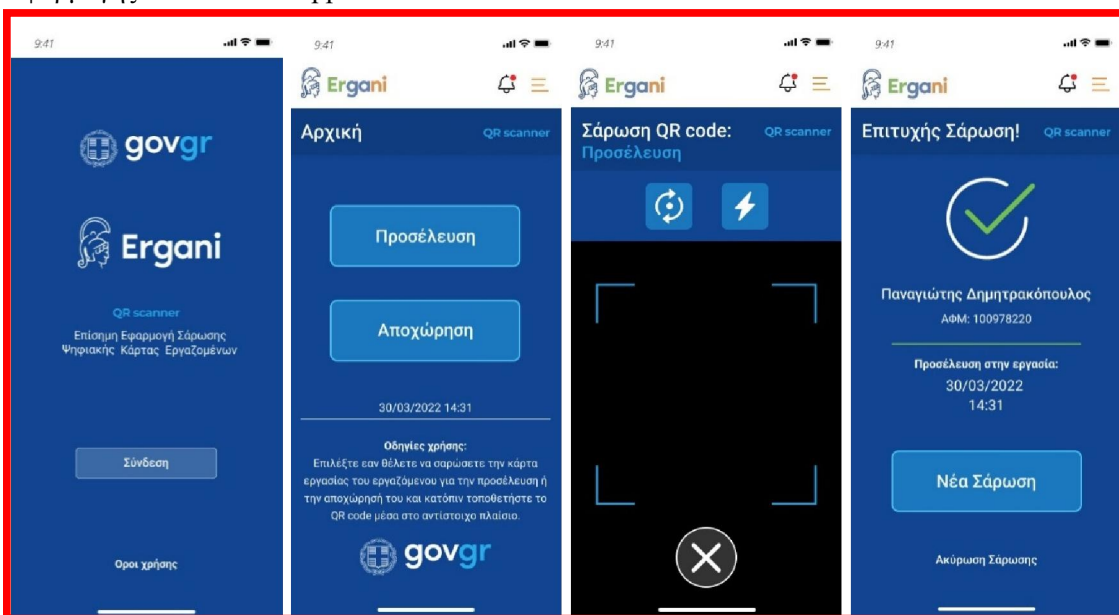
9:41

govgr

Ergani

QR scanner
Επίσημη Εφαρμογή Σάρωσης Ψηφιακής Κάρτας Εργαζομένων

Σύνδεση

Οροι χρήσης

9:41

Ergani

Αρχική

QR scanner

Προσέλευση

Αποχώρηση

30/03/2022 14:31

Οδηγίες χρήσης:
Επιλέξτε εαν θέλετε να σαρώσετε την κάρτα εργασίας του εργαζόμενου για την προσέλευση ή την αποχώρησή του και κατόπιν τοποθετήστε το QR code μέσα στο αντίστοιχο πλαίσιο.

govgr

9:41

Ergani

Σάρωση QR code:
Προσέλευση

QR scanner

9:41

Ergani

Επιτυχής Σάρωση!

QR scanner

Παναγιώτης Δημητρακόπουλος
ΑΦΜ: 100978220

Προσέλευση στην εργασία:
30/03/2022
14:31

Νέα Σάρωση

Ακύρωση Σάρωσης